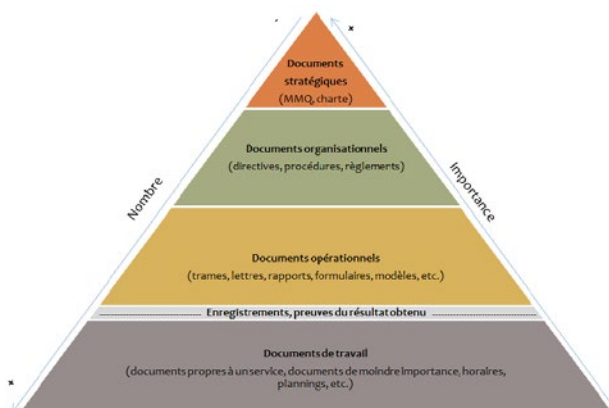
Documents stratégiques
(MMQ, charte)

Documents organisationnels
(directives, procédures, règlements)

Documents opérationnels
(trames, lettres, rapports, formulaires, modèles, etc.)

Enregistrements, preuves du résultat obtenu

Documents de travail
(documents propres à un service, documents de moindre importance, horaires, plannings, etc.)

Nombre

Importance